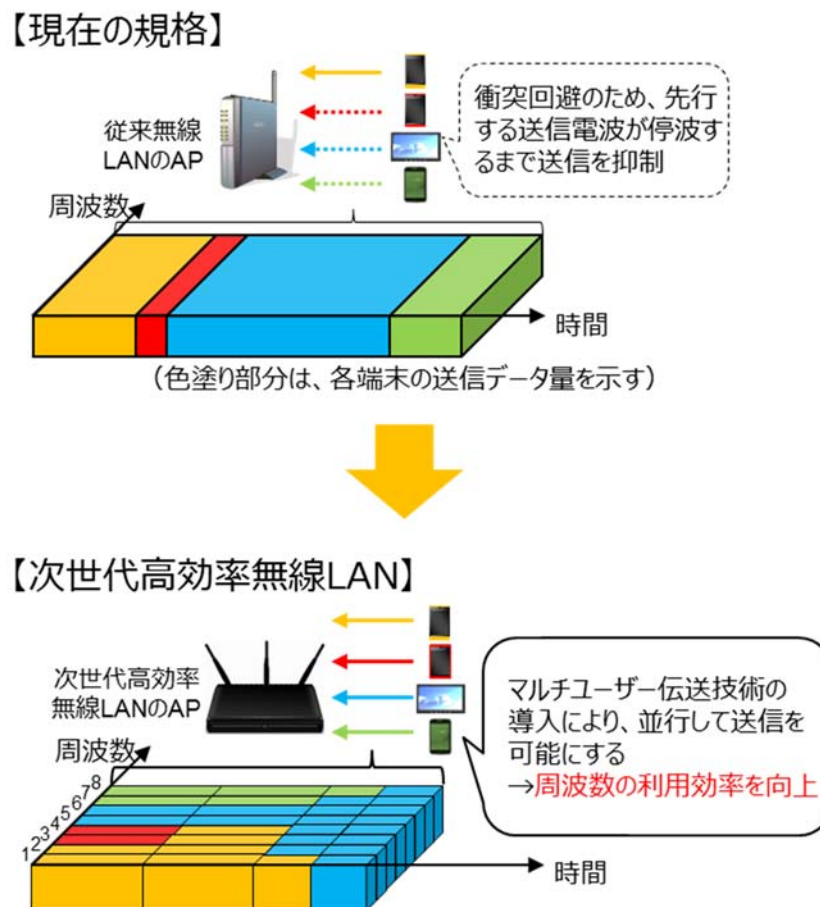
【現在の規格】

従来無線LANのAP

衝突回避のため、先行する送信電波が停波するまで送信を抑制

周波数

時間

（色塗り部分は、各端末の送信データ量を示す）

【次世代高効率無線LAN】

次世代高効率無線LANのAP

マルチユーザー伝送技術の導入により、並行して送信を可能にする
→周波数の利用効率を向上

周波数

1 2 3 4 5 6 7 8

時間